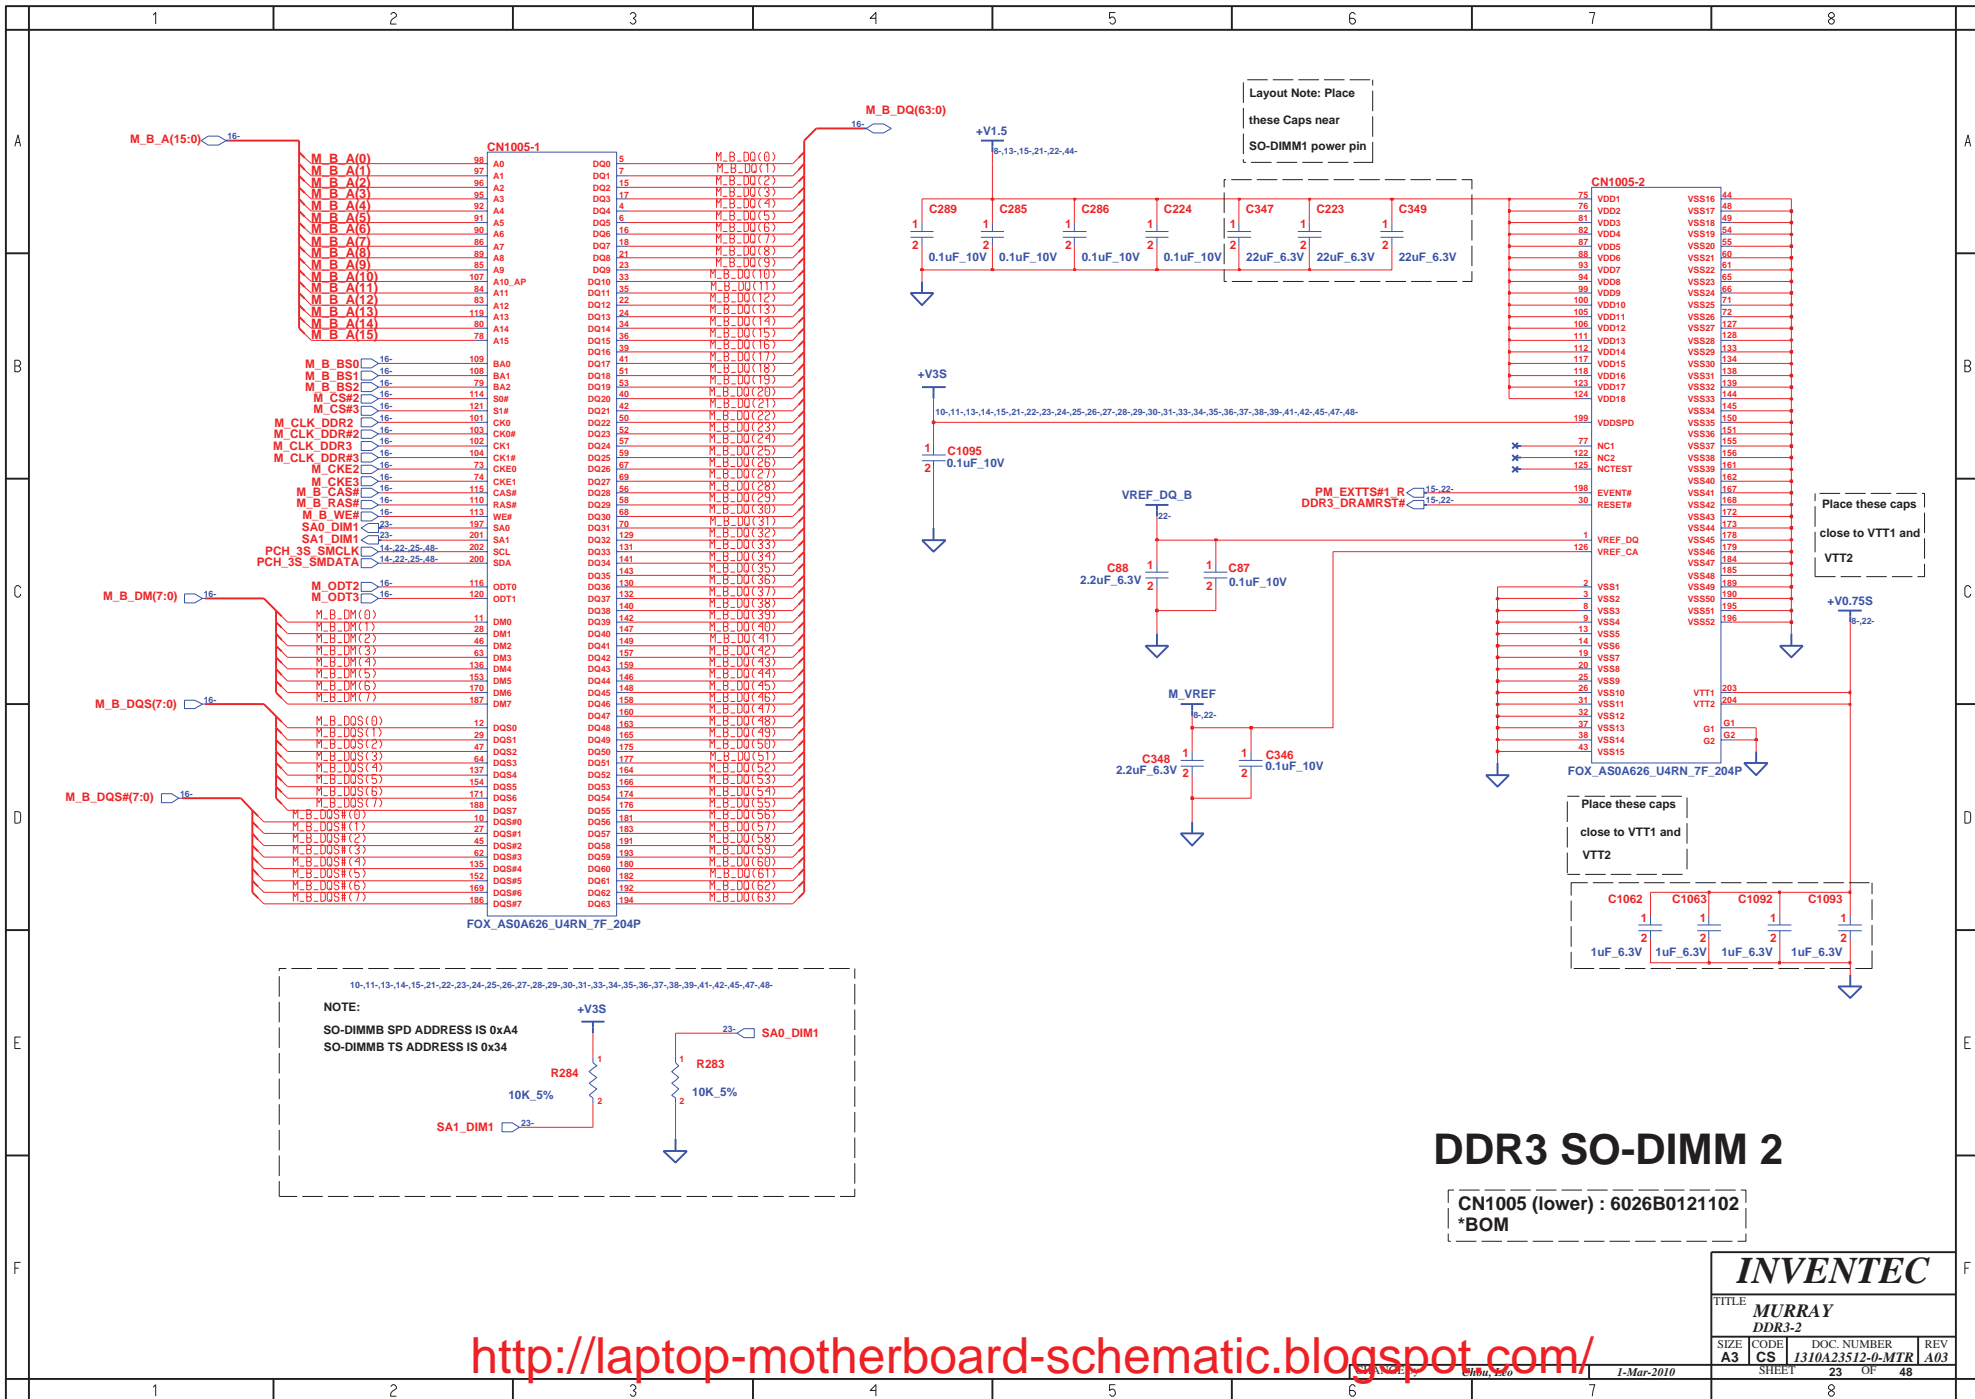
1 2 3 4 5 6 7 8

A B C D E F

M_B_A(15:0) 16-
CN1005-1
M_B_A(0) 98 A0
M_B_A(1) 97 A1
M_B_A(2) 96 A2
M_B_A(3) 95 A3
M_B_A(4) 92 A4
M_B_A(5) 91 A5
M_B_A(6) 90 A6
M_B_A(7) 86 A7
M_B_A(8) 89 A8
M_B_A(9) 85 A9
M_B_A(10) 107 A10_AP
M_B_A(11) 84 A11
M_B_A(12) 83 A12
M_B_A(13) 119 A13
M_B_A(14) 80 A14
M_B_A(15) 78 A15

M_B_BS0 109 BA0
M_B_BS1 108 BA1
M_B_BS2 79 BA2
M_CS#2 114 S0#
M_CS#3 121 S1#
M_CLK_DDR2 101 CK0
M_CLK_DDR#2 103 CK0#
M_CLK_DDR3 102 CK1
M_CLK_DDR#3 104 CK1#
M_CKE2 73 CKE0
M_CKE3 74 CKE1
M_B_CAS# 115 CAS#
M_B_RAS# 110 RAS#
M_B_WE# 113 WE#
SA0_DIM1 23- 197 SA0
SA1_DIM1 23- 201 SA1
PCH_3S_SMCLK 14-,22-,25-,48- 202 SCL
PCH_3S_SMDATA 14-,22-,25-,48- 200 SDA
M_ODT2 116 ODT0
M_ODT3 120 ODT1

M_B_DM(7:0) 16-
M_B_DM(0) 11 DM0
M_B_DM(1) 28 DM1
M_B_DM(2) 46 DM2
M_B_DM(3) 63 DM3
M_B_DM(4) 136 DM4
M_B_DM(5) 153 DM5
M_B_DM(6) 170 DM6
M_B_DM(7) 187 DM7

M_B_DQS(7:0) 16-
M_B_DQS(0) 12 DQS0
M_B_DQS(1) 29 DQS1
M_B_DQS(2) 47 DQS2
M_B_DQS(3) 64 DQS3
M_B_DQS(4) 137 DQS4
M_B_DQS(5) 154 DQS5
M_B_DQS(6) 171 DQS6
M_B_DQS(7) 188 DQS7

M_B_DQS#(7:0) 16-
M_B_DQS#(0) 10 DQS#0
M_B_DQS#(1) 27 DQS#1
M_B_DQS#(2) 45 DQS#2
M_B_DQS#(3) 62 DQS#3
M_B_DQS#(4) 135 DQS#4
M_B_DQS#(5) 152 DQS#5
M_B_DQS#(6) 169 DQS#6
M_B_DQS#(7) 186 DQS#7

M_B_DQ(63:0) 16-
DQ0 5 M_B_DQ(0)
DQ1 7 M_B_DQ(1)
DQ2 15 M_B_DQ(2)
DQ3 17 M_B_DQ(3)
DQ4 4 M_B_DQ(4)
DQ5 6 M_B_DQ(5)
DQ6 16 M_B_DQ(6)
DQ7 18 M_B_DQ(7)
DQ8 21 M_B_DQ(8)
DQ9 23 M_B_DQ(9)
DQ10 33 M_B_DQ(10)
DQ11 35 M_B_DQ(11)
DQ12 22 M_B_DQ(12)
DQ13 24 M_B_DQ(13)
DQ14 34 M_B_DQ(14)
DQ15 36 M_B_DQ(15)
DQ16 39 M_B_DQ(16)
DQ17 41 M_B_DQ(17)
DQ18 51 M_B_DQ(18)
DQ19 53 M_B_DQ(19)
DQ20 40 M_B_DQ(20)
DQ21 42 M_B_DQ(21)
DQ22 50 M_B_DQ(22)
DQ23 52 M_B_DQ(23)
DQ24 57 M_B_DQ(24)
DQ25 59 M_B_DQ(25)
DQ26 67 M_B_DQ(26)
DQ27 69 M_B_DQ(27)
DQ28 56 M_B_DQ(28)
DQ29 58 M_B_DQ(29)
DQ30 68 M_B_DQ(30)
DQ31 70 M_B_DQ(31)
DQ32 129 M_B_DQ(32)
DQ33 131 M_B_DQ(33)
DQ34 141 M_B_DQ(34)
DQ35 143 M_B_DQ(35)
DQ36 130 M_B_DQ(36)
DQ37 132 M_B_DQ(37)
DQ38 140 M_B_DQ(38)
DQ39 142 M_B_DQ(39)
DQ40 147 M_B_DQ(40)
DQ41 149 M_B_DQ(41)
DQ42 157 M_B_DQ(42)
DQ43 159 M_B_DQ(43)
DQ44 146 M_B_DQ(44)
DQ45 148 M_B_DQ(45)
DQ46 158 M_B_DQ(46)
DQ47 160 M_B_DQ(47)
DQ48 163 M_B_DQ(48)
DQ49 165 M_B_DQ(49)
DQ50 175 M_B_DQ(50)
DQ51 177 M_B_DQ(51)
DQ52 164 M_B_DQ(52)
DQ53 166 M_B_DQ(53)
DQ54 174 M_B_DQ(54)
DQ55 176 M_B_DQ(55)
DQ56 181 M_B_DQ(56)
DQ57 183 M_B_DQ(57)
DQ58 191 M_B_DQ(58)
DQ59 193 M_B_DQ(59)
DQ60 180 M_B_DQ(60)
DQ61 182 M_B_DQ(61)
DQ62 192 M_B_DQ(62)
DQ63 194 M_B_DQ(63)
FOX_AS0A626_U4RN_7F_204P

+V1.5 8-,13-,15-,21-,22-,44-
Layout Note: Place
these Caps near
SO-DIMM1 power pin
C289 0.1uF_10V
C285 0.1uF_10V
C286 0.1uF_10V
C224 0.1uF_10V
C347 22uF_6.3V
C223 22uF_6.3V
C349 22uF_6.3V

+V3S
10-,11-,13-,14-,15-,21-,22-,23-,24-,25-,26-,27-,28-,29-,30-,31-,33-,34-,35-,36-,37-,38-,39-,41-,42-,45-,47-,48-
C1095 0.1uF_10V

CN1005-2
75 VDD1
76 VDD2
81 VDD3
82 VDD4
87 VDD5
88 VDD6
93 VDD7
94 VDD8
99 VDD9
100 VDD10
105 VDD11
106 VDD12
111 VDD13
112 VDD14
117 VDD15
118 VDD16
123 VDD17
124 VDD18
199 VDDSPD
77 NC1
122 NC2
125 NCTEST
198 EVENT#
30 RESET#
1 VREF_DQ
126 VREF_CA
2 VSS1
3 VSS2
8 VSS3
9 VSS4
13 VSS5
14 VSS6
19 VSS7
20 VSS8
25 VSS9
26 VSS10
31 VSS11
32 VSS12
37 VSS13
38 VSS14
43 VSS15
VSS16 44
VSS17 48
VSS18 49
VSS19 54
VSS20 55
VSS21 60
VSS22 61
VSS23 65
VSS24 66
VSS25 71
VSS26 72
VSS27 127
VSS28 128
VSS29 133
VSS30 134
VSS31 138
VSS32 139
VSS33 144
VSS34 145
VSS35 150
VSS36 151
VSS37 155
VSS38 156
VSS39 161
VSS40 162
VSS41 167
VSS42 168
VSS43 172
VSS44 173
VSS45 178
VSS46 179
VSS47 184
VSS48 185
VSS49 189
VSS50 190
VSS51 195
VSS52 196
VTT1 203
VTT2 204
G1 G1
G2 G2
FOX_AS0A626_U4RN_7F_204P

PM_EXTTS#1_R 15-,22-
DDR3_DRAMRST# 15-,22-
VREF_DQ_B 22-
C88 2.2uF_6.3V
C87 0.1uF_10V
M_VREF 8-,22-
C348 2.2uF_6.3V
C346 0.1uF_10V

Place these caps
close to VTT1 and
VTT2

+V0.75S 8-,22-

Place these caps
close to VTT1 and
VTT2
C1062 1uF_6.3V
C1063 1uF_6.3V
C1092 1uF_6.3V
C1093 1uF_6.3V

10-,11-,13-,14-,15-,21-,22-,23-,24-,25-,26-,27-,28-,29-,30-,31-,33-,34-,35-,36-,37-,38-,39-,41-,42-,45-,47-,48-
NOTE:
SO-DIMMB SPD ADDRESS IS 0xA4
SO-DIMMB TS ADDRESS IS 0x34
+V3S
R284 10K_5%
SA1_DIM1 23-
SA0_DIM1 23-
R283 10K_5%

DDR3 SO-DIMM 2

CN1005 (lower) : 6026B0121102
*BOM

INVENTEC
TITLE MURRAY
DDR3-2
SIZE A3 CODE CS DOC. NUMBER 1310A23512-0-MTR REV A03
CHANGE by Chou, Leo 1-Mar-2010 SHEET 23 OF 48

http://laptop-motherboard-schematic.blogspot.com/